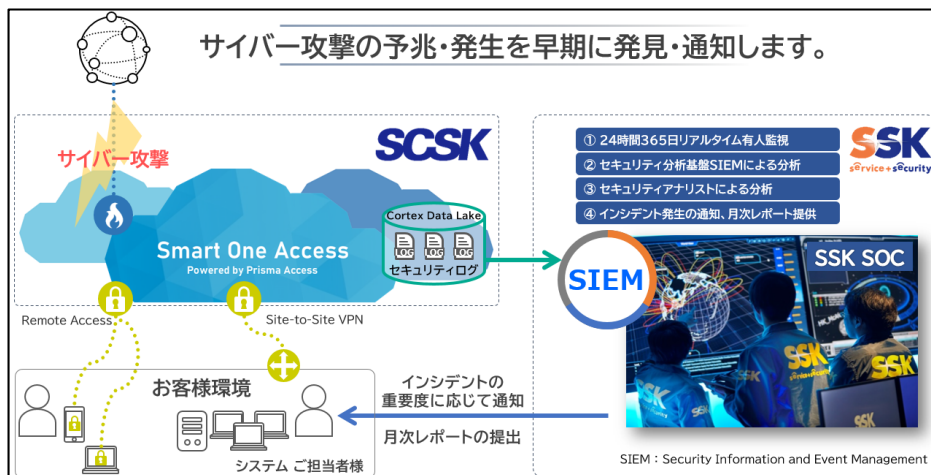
サイバー攻撃の予兆・発生を早期に発見・通知します。

SCSK

サイバー攻撃

Smart One Access
Powered by Prisma Access

Cortex Data Lake
LOG LOG LOG
セキュリティログ

Remote Access

Site-to-Site VPN

① 24時間365日リアルタイム有人監視
② セキュリティ分析基盤SIEMによる分析
③ セキュリティアナリストによる分析
④ インシデント発生の通知、月次レポート提供

SSK
service+security

SIEM

SSK SOC

お客様環境

システム ご担当者様

インシデントの
重要度に応じて通知

月次レポートの提出

SIEM：Security Information and Event Management